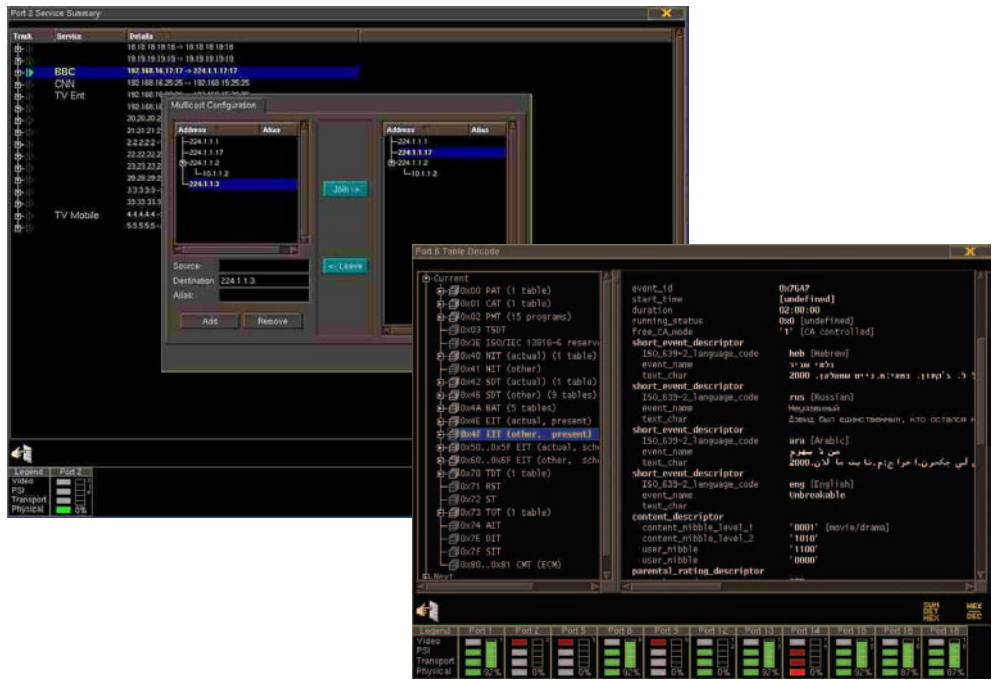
Port 2 Service Summary

| Track | Service | Details |
|---|---|---|
| | | 18.18.18.18:18 -> 18.18.18.18:18 |
| | | 19.19.19.19:19 -> 19.19.19.19:19 |
| | BBC | 192.168.16.17:17 -> 224.1.1.17:17 |
| | CNN | 192.168.16.25:25 -> 192.168.15.25:25 |
| | TV Ent | 192.168.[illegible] |
| | | 192.168.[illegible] |
| | | 20.20.20.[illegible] |
| | | 21.21.21.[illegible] |
| | | 2.2.2.2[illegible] |
| | | 22.22.22.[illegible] |
| | | 23.23.23.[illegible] |
| | | 29.29.29.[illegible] |
| | | 3.3.3.3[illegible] |
| | | 33.33.33.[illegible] |
| | TV Mobile | 4.4.4.4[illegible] |
| | | 5.5.5.5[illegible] |

Multicast Configuration

| Address | Alias |
|---|---|
| 224.1.1.1 | |
| 224.1.1.17 | |
| 224.1.1.2 | |
| 10.1.1.2 | |
| 224.1.1.3 | |

Join ->

<- Leave

| Address | Alias |
|---|---|
| 224.1.1.1 | |
| 224.1.1.17 | |
| 224.1.1.2 | |
| 10.1.1.2 | |

Source:
Destination: 224.1.1.3
Alias:

Add Remove

Legend Port 2
Video
PSI
Transport
Physical 0%

Port 6 Table Decode

Current
0x00 PAT (1 table)
0x01 CAT (1 table)
0x02 PMT (15 programs)
0x03 TSDT
0x3E ISO/IEC 13818-6 reserv
0x40 NIT (actual) (1 table)
0x41 NIT (other)
0x42 SDT (actual) (1 table)
0x46 SDT (other) (9 tables)
0x4A BAT (5 tables)
0x4E EIT (actual, present)
0x4F EIT (other, present)
0x50..0x5F EIT (actual, sch
0x60..0x6F EIT (other, sch
0x70 TDT (1 table)
0x71 RST
0x72 ST
0x73 TOT (1 table)
0x74 AIT
0x7E DIT
0x7F SIT
0x80..0x81 CMT (ECM)
Next

event_id 0x76A7
start_time [undefined]
duration 02:00:00
running_status 0x0 [undefined]
free_CA_mode '1' [CA controlled]
short_event_descriptor
ISO_639-2_language_code heb [Hebrew]
event_name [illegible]
text_char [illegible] 2000
short_event_descriptor
ISO_639-2_language_code rus [Russian]
event_name Неуязвимый
text_char Дэвид был единственным, кто остался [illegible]
short_event_descriptor
ISO_639-2_language_code ara [Arabic]
event_name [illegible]
text_char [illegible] 2000
short_event_descriptor
ISO_639-2_language_code eng [English]
event_name Unbreakable
text_char
content_descriptor
content_nibble_level_1 '0001' [movie/drama]
content_nibble_level_2 '1010'
user_nibble '1100'
user_nibble '0000'
parental_rating_descriptor

SUM DET HEX
HEX DEC

Legend Port 1 Port 2 Port 5 Port 6 Port 9 Port 12 Port 13 Port 14 Port 15 Port 16 Port 18
Video
PSI
Transport
Physical 92% 0% 0% 92% 0% 0% 0% 0% 92% 87% 87%